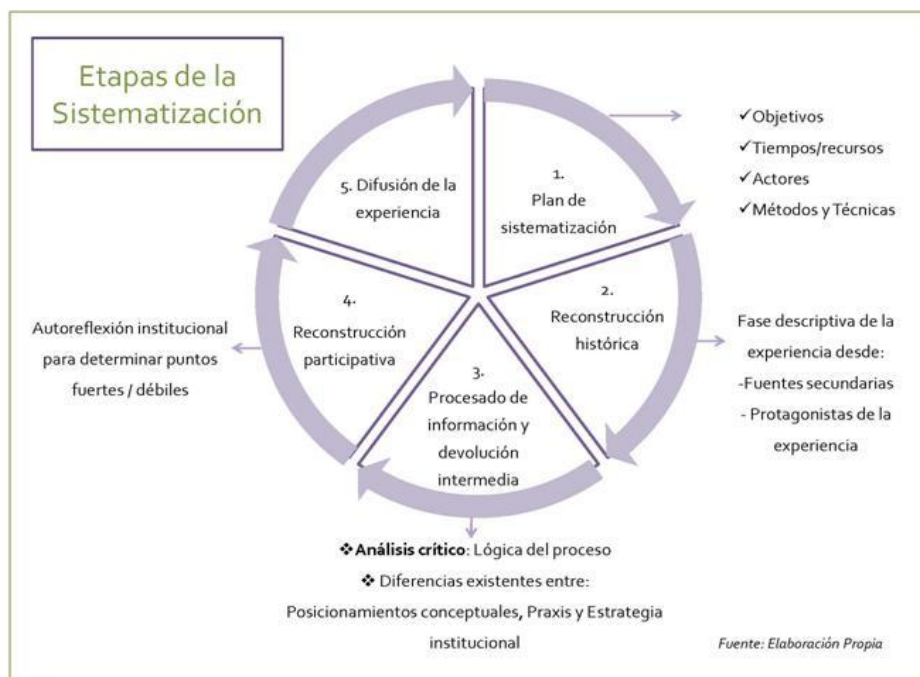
Etapas de la Sistematización

5. Difusión de la experiencia

1. Plan de sistematización

✓Objetivos
✓Tiempos/recursos
✓Actores
✓Métodos y Técnicas

4. Reconstrucción participativa

Autoreflexión institucional para determinar puntos fuertes / débiles

2. Reconstrucción histórica

Fase descriptiva de la experiencia desde:
-Fuentes secundarias
- Protagonistas de la experiencia

3. Procesado de información y devolución intermedia

❖**Análisis crítico**: Lógica del proceso
❖ Diferencias existentes entre:
Posicionamientos conceptuales, Praxis y Estrategia institucional

*Fuente: Elaboración Propia*